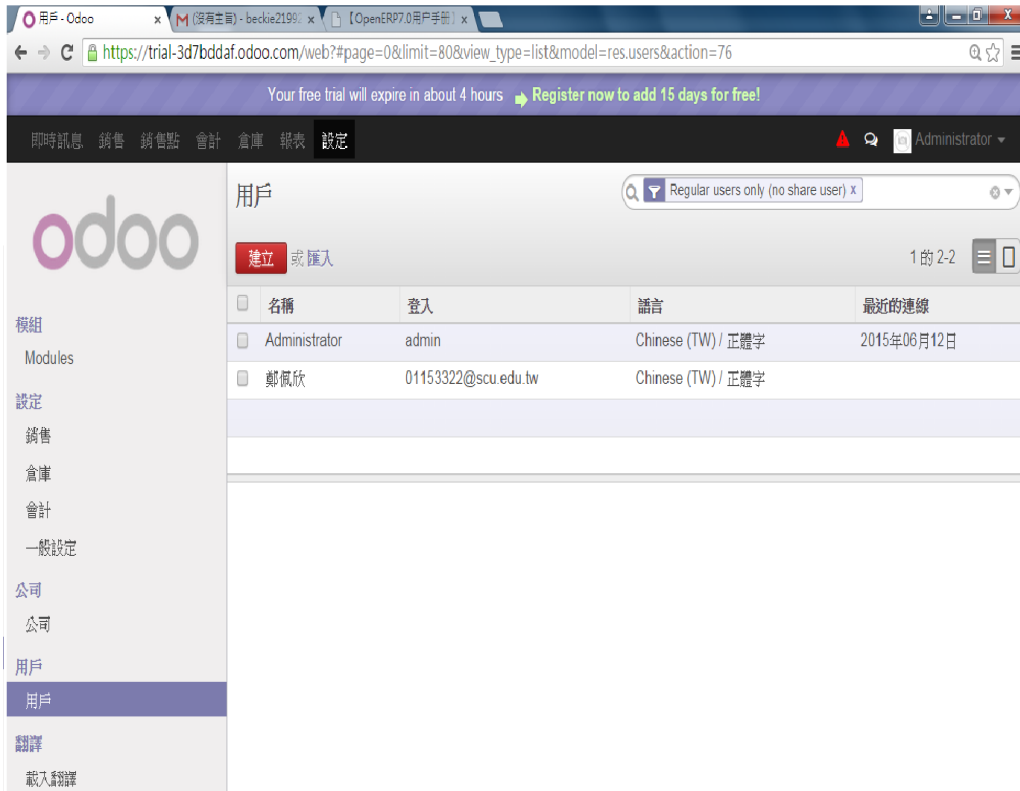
用戶 - Odoo ×
(沒有主旨) - beckie2199 ×
【OpenERP7.0用戶手冊】 ×

https://trial-3d7bddaf.odoo.com/web?#page=0&limit=80&view_type=list&model=res.users&action=76

Your free trial will expire in about 4 hours Register now to add 15 days for free!

即時訊息 銷售 銷售點 會計 倉庫 報表 設定

Administrator

odoo

用戶

Regular users only (no share user) x

建立 或 匯入

1 的 2-2

模組
Modules
設定
銷售
倉庫
會計
一般設定
公司
公司
用戶
用戶
翻譯
載入翻譯

| | 名稱 | 登入 | 語言 | 最近的連線 |
|---|---|---|---|---|
| | Administrator | admin | Chinese (TW) / 正體字 | 2015年06月12日 |
| | 鄭佩欣 | 01153322@scu.edu.tw | Chinese (TW) / 正體字 | |